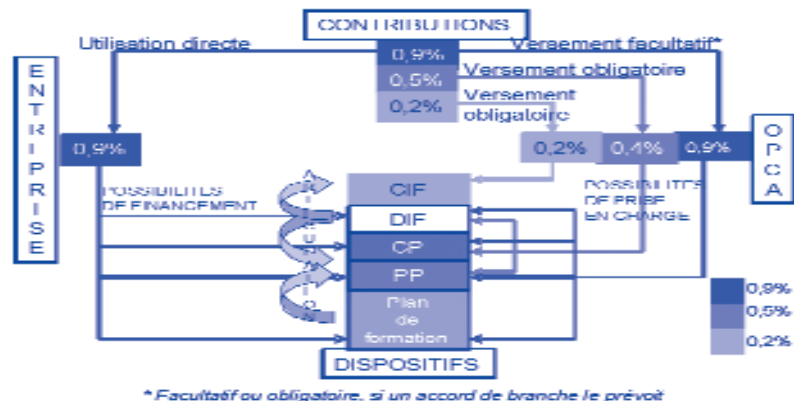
CONTRIBUTIONS

Utilisation directe

0,9%

Versement facultatif*

0,5%

Versement obligatoire

0,2%

Versement obligatoire

E N T R E P R I S E

0,9%

0,2%

0,4%

0,9%

O P C A

POSSIBILITES DE FINANCEMENT

CIF

POSSIBILITES DE PRISE EN CHARGE

DIF

CP

PP

Plan de formation

DISPOSITIFS

0,9%

0,5%

0,2%

* Facultatif ou obligatoire, si un accord de branche le prévoit